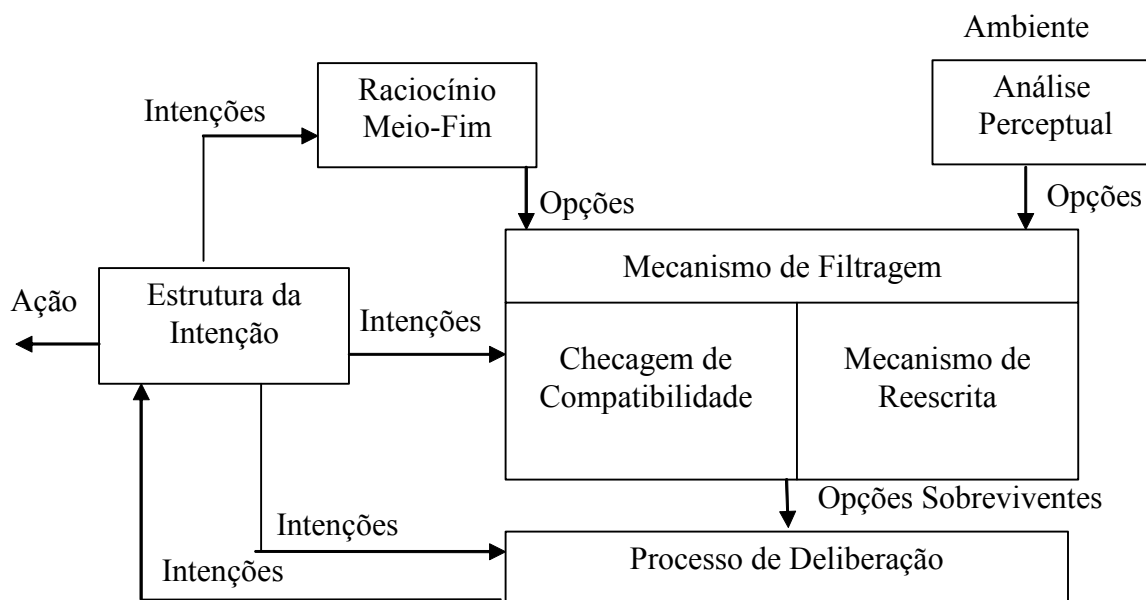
Ambiente

Intenções

Raciocínio Meio-Fim

Análise Perceptual

Opções

Opções

Mecanismo de Filtragem

Ação

Estrutura da Intenção

Intenções

Checagem de Compatibilidade

Mecanismo de Reescrita

Opções Sobreviventes

Intenções

Intenções

Processo de Deliberação